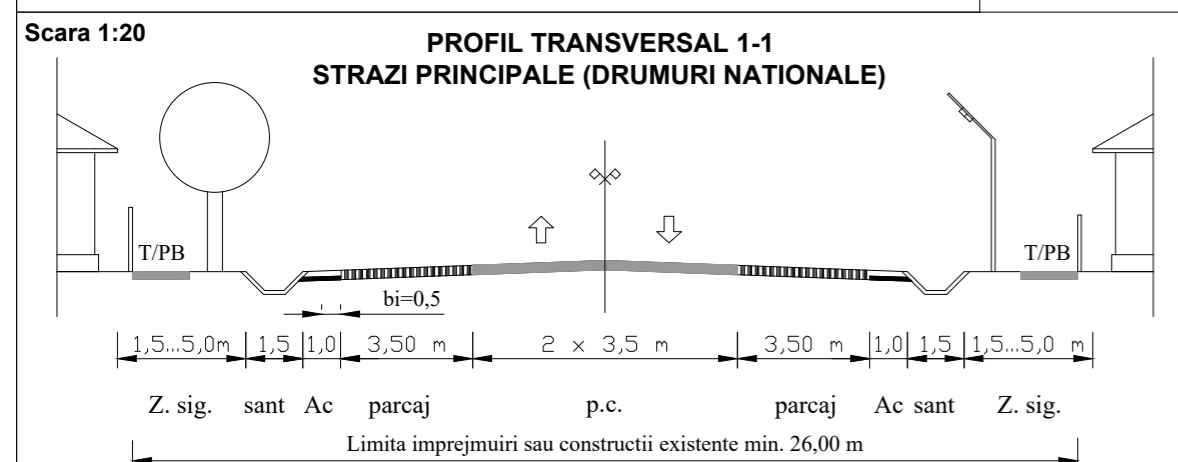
Scara 1:20

PROFIL TRANSVERSAL 1-1
STRAZI PRINCIPALE (DRUMURI NATIONALE)

T/PB

T/PB

bi=0,5

1,5...5,0m | 1,5 | 1,0 | 3,50 m | 2 x 3,5 m | 3,50 m | 1,0 | 1,5 | 1,5...5,0 m

Z. sig. sant Ac parcaj p.c. parcaj Ac sant Z. sig.

Limita imprejmuiri sau constructii existente min. 26,00 m